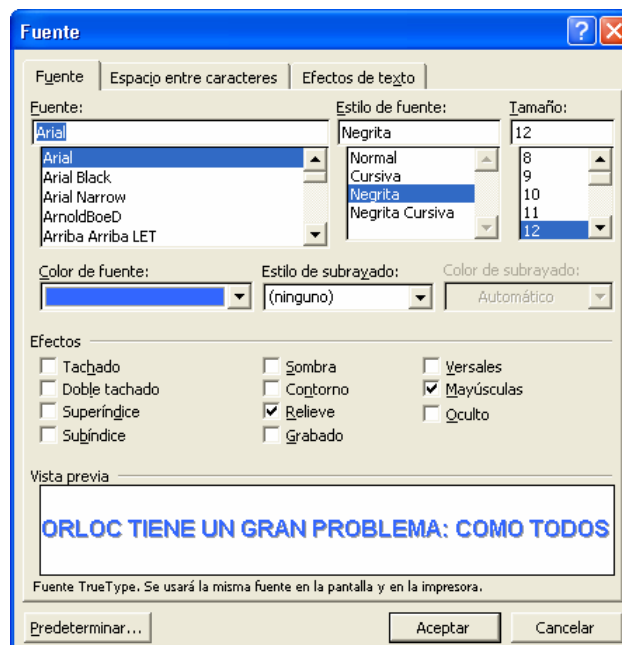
Fuente

Fuente | Espacio entre caracteres | Efectos de texto

Fuente:
Arial
Arial
Arial Black
Arial Narrow
ArnoldBoeD
Arriba Arriba LET

Estilo de fuente:
Negrita
Normal
Cursiva
Negrita
Negrita Cursiva

Tamaño:
12
8
9
10
11
12

Color de fuente:
Estilo de subrayado:
(ninguno)
Color de subrayado:
Automático

Efectos
Tachado
Doble tachado
Superíndice
Subíndice
Sombra
Contorno
Relieve
Grabado
Versales
Mayúsculas
Oculto

Vista previa
ORLOC TIENE UN GRAN PROBLEMA: COMO TODOS

Fuente TrueType. Se usará la misma fuente en la pantalla y en la impresora.

Predeterminar...
Aceptar
Cancelar